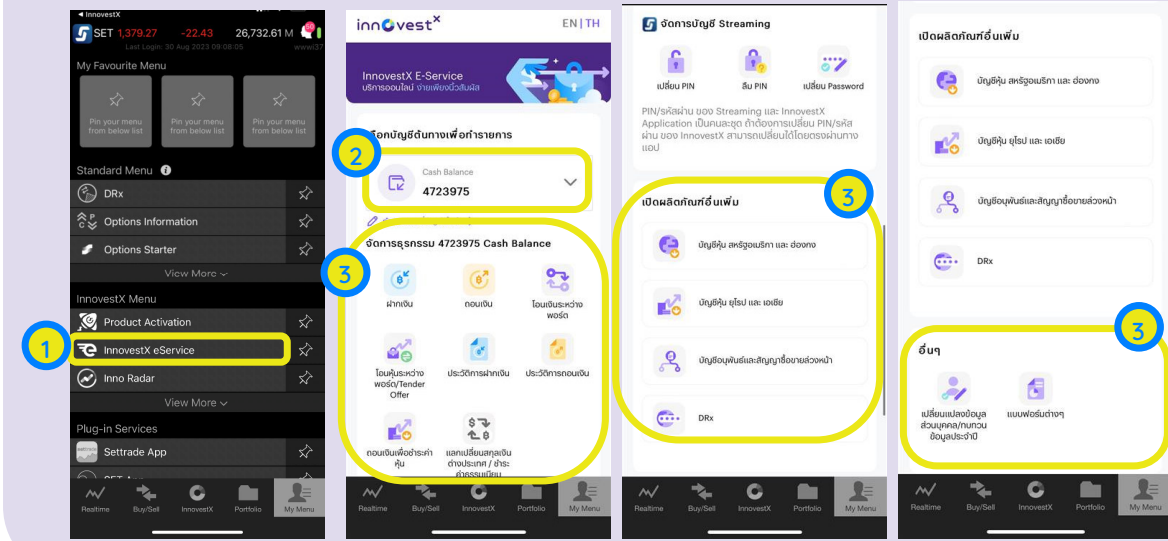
InnovestX
SET 1,379.27 -22.43 26,732.61 M
Last Login: 30 Aug 2023 09:08:05

My Favourite Menu
Pin your menu from below list
Pin your menu from below list
Pin your menu from below list

Standard Menu
DRx
Options Information
Options Starter
View More

InnovestX Menu
Product Activation
1
InnovestX eService
Inno Radar
View More

Plug-in Services
Settrade App

Realtime Buy/Sell InnovestX Portfolio My Menu

innovest^X EN | TH

InnovestX E-Service
บริการออนไลน์ ง่ายเพียงนิ้วสัมผัส

เลือกบัญชีต้นทางเพื่อทำรายการ
2
Cash Balance
4723975

จัดการธุรกรรม 4723975 Cash Balance
3
ฝากเงิน
ถอนเงิน
โอนเงินระหว่างพอร์ต
โอนหุ้นระหว่างพอร์ต/Tender Offer
ประวัติการฝากเงิน
ประวัติการถอนเงิน
ถอนเงินเพื่อชำระค่าหุ้น
แลกเปลี่ยนสกุลเงินต่างประเทศ / ชำระค่าธรรมเนียม

Realtime Buy/Sell InnovestX Portfolio My Menu

จัดการบัญชี Streaming
เปลี่ยน PIN
ลืม PIN
เปลี่ยน Password
PIN/รหัสผ่าน ของ Streaming และ InnovestX Application เป็นคนละชุด ถ้าต้องการเปลี่ยน PIN/รหัสผ่าน ของ InnovestX สามารถเปลี่ยนได้โดยตรงผ่านทางแอป

เปิดผลิตภัณฑ์อื่นเพิ่ม
3
บัญชีหุ้น สหรัฐอเมริกา และ ฮ่องกง
บัญชีหุ้น ยุโรป และ เอเชีย
บัญชีอนุพันธ์และสัญญาซื้อขายล่วงหน้า
DRx

Realtime Buy/Sell InnovestX Portfolio My Menu

เปิดผลิตภัณฑ์อื่นเพิ่ม
บัญชีหุ้น สหรัฐอเมริกา และ ฮ่องกง
บัญชีหุ้น ยุโรป และ เอเชีย
บัญชีอนุพันธ์และสัญญาซื้อขายล่วงหน้า
DRx

3
อื่นๆ
เปลี่ยนแปลงข้อมูลส่วนบุคคล/ทบทวนข้อมูลประจำปี
แบบฟอร์มต่างๆ

Realtime Buy/Sell InnovestX Portfolio My Menu